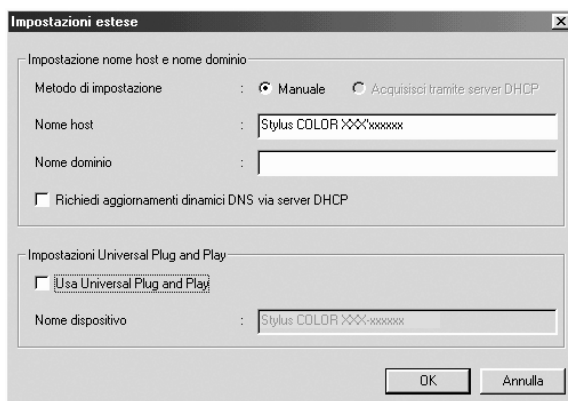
Impostazioni estese

Impostazione nome host e nome dominio

Metodo di impostazione : Manuale Acquisisci tramite server DHCP

Nome host : Stylus COLOR XXX'xxxxxx

Nome dominio :

Richiedi aggiornamenti dinamici DNS via server DHCP

Impostazioni Universal Plug and Play

Usa Universal Plug and Play

Nome dispositivo : Stylus COLOR XXX-xxxxxx

OK Annulla